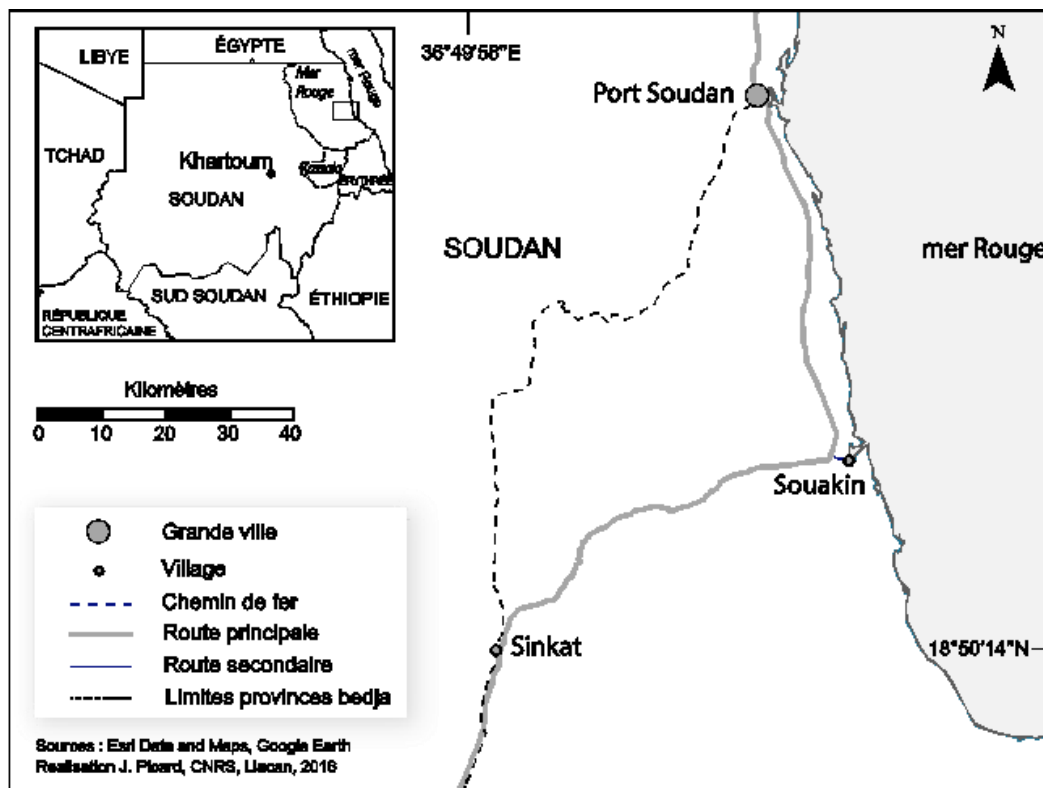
LIBYE
ÉGYPTE
mer Rouge
Mer Rouge
TCHAD
Khartoum
SOUDAN
Kassala
ÉRYTHRÉE
SUD SOUDAN
ÉTHIOPIE
RÉPUBLIQUE CENTRAFRICAINE

36°49'58"E

N

Port Soudan

SOUDAN

mer Rouge

Kilomètres
0 10 20 30 40

Souakin

Grande ville
Village
Chemin de fer
Route principale
Route secondaire
Limites provinces bedja

Sinkat

18°50'14"N

Sources : Esri Data and Maps, Google Earth
Réalisation J. Picard, CNRS, Llacan, 2016